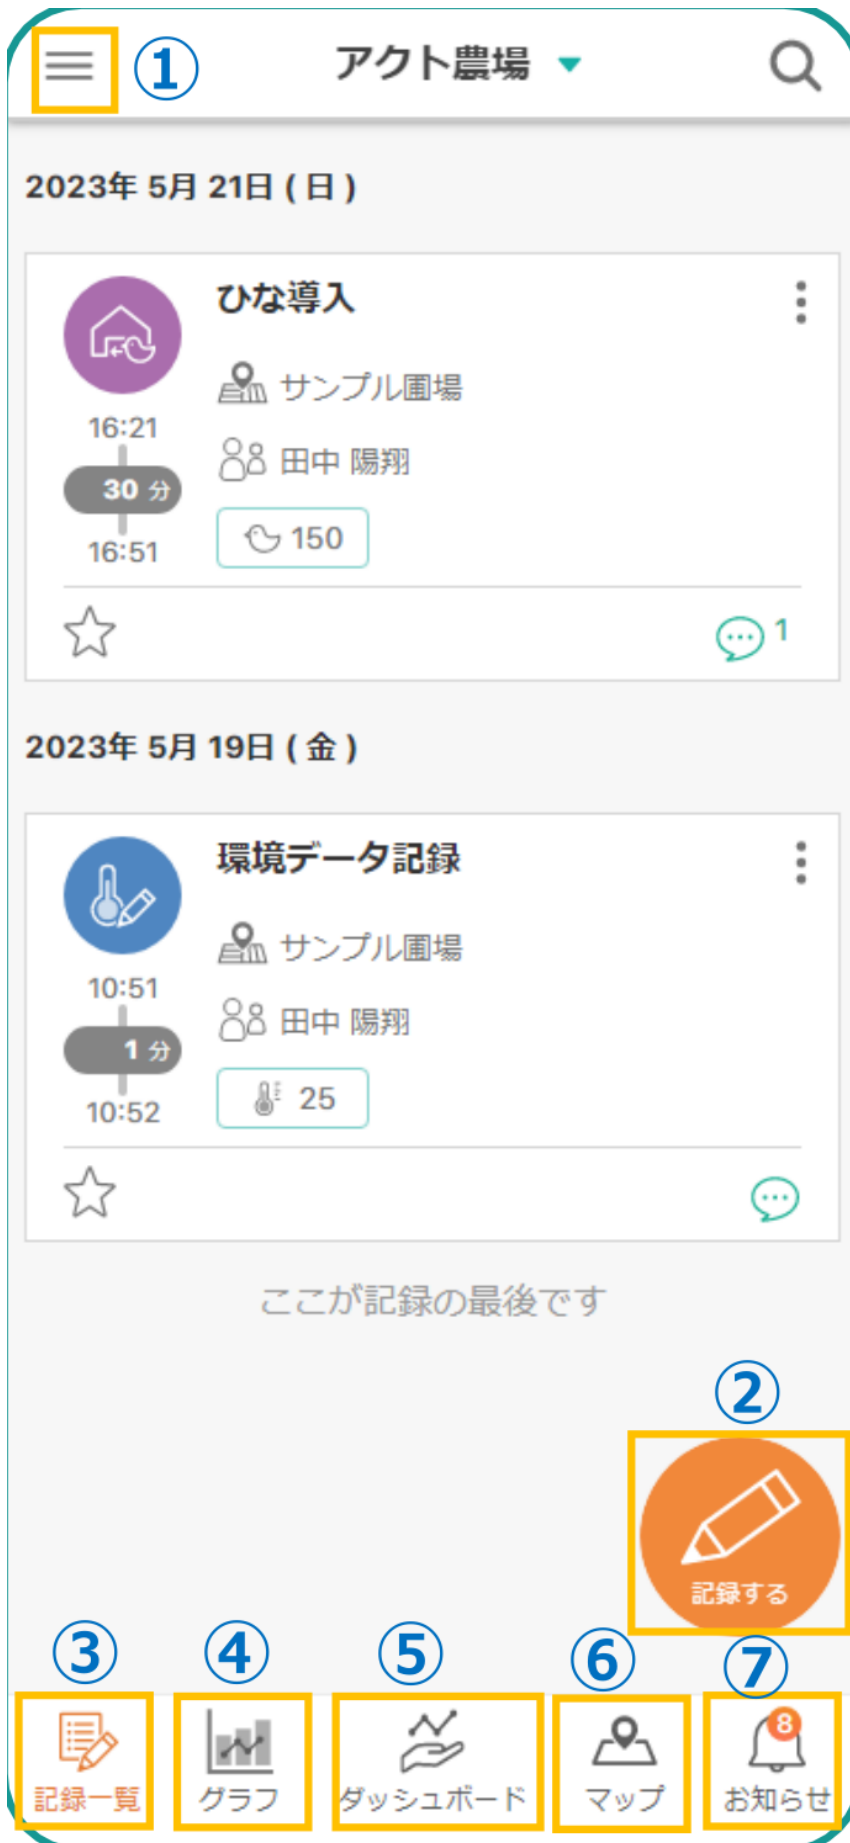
① アクト農場

2023年 5月 21日 ( 日 )

ひな導入
サンプル圃場
田中 陽翔
150
16:21
30 分
16:51
1

2023年 5月 19日 ( 金 )

環境データ記録
サンプル圃場
田中 陽翔
25
10:51
1 分
10:52

ここが記録の最後です

②
記録する

③ 記録一覧
④ グラフ
⑤ ダッシュボード
⑥ マップ
⑦ 8 お知らせ